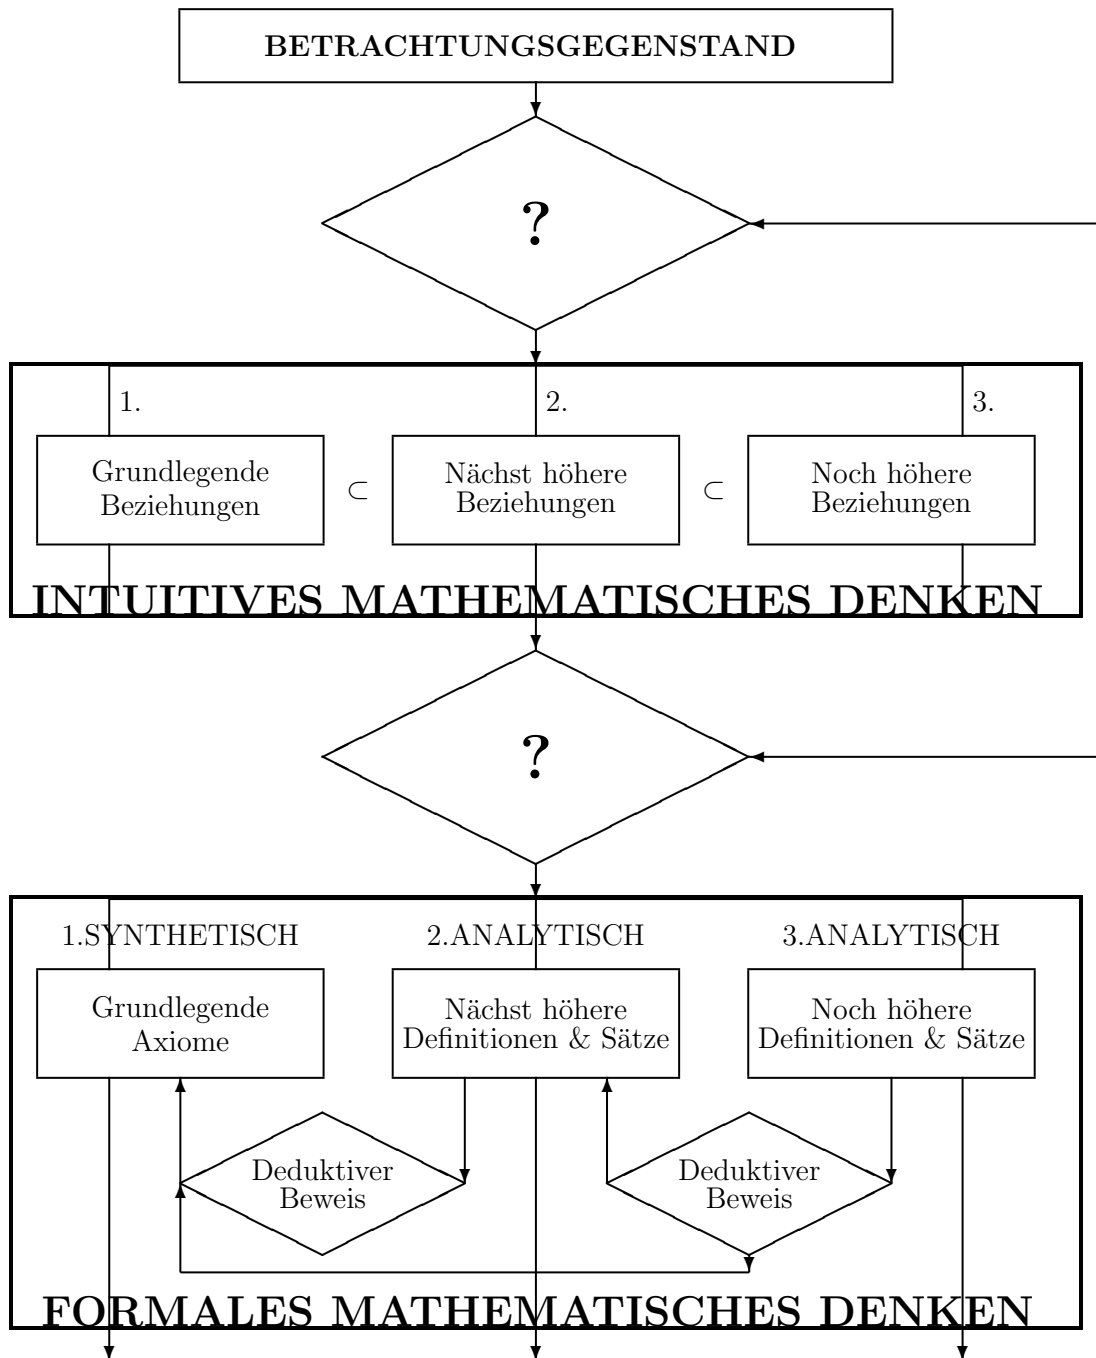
BETRACHTUNGSGEGENSTAND

?

1.

2.

3.

Grundlegende Beziehungen

$\subset$

Nächst höhere Beziehungen

$\subset$

Noch höhere Beziehungen

INTUITIVES MATHEMATISCHES DENKEN

?

1.SYNTHETISCH

2.ANALYTISCH

3.ANALYTISCH

Grundlegende Axiome

Nächst höhere Definitionen & Sätze

Noch höhere Definitionen & Sätze

Deduktiver Beweis

Deduktiver Beweis

FORMALES MATHEMATISCHES DENKEN